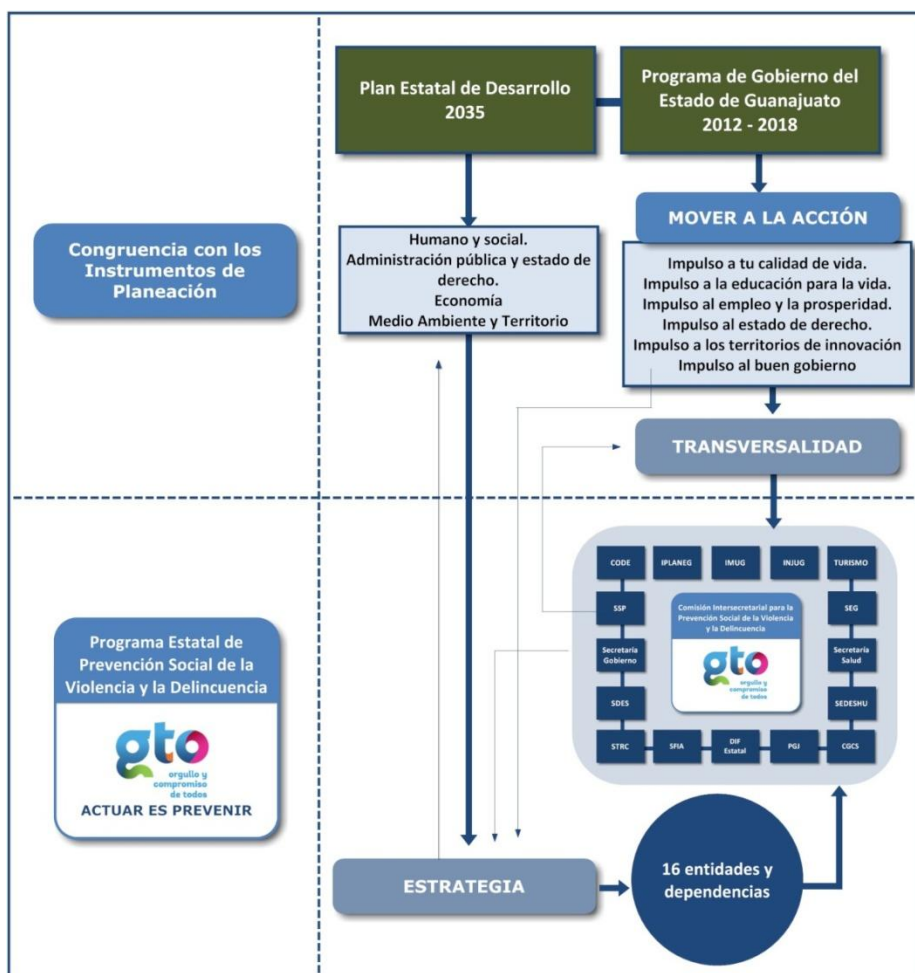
Congruencia con los Instrumentos de Planeación

Plan Estatal de Desarrollo 2035

Programa de Gobierno del Estado de Guanajuato 2012 - 2018

MOVER A LA ACCIÓN

Humano y social.
Administración pública y estado de derecho.
Economía
Medio Ambiente y Territorio

Impulso a tu calidad de vida.
Impulso a la educación para la vida.
Impulso al empleo y la prosperidad.
Impulso al estado de derecho.
Impulso a los territorios de innovación
Impulso al buen gobierno

TRANSVERSALIDAD

CODE
IPLANEG
IMUG
INJUG
TURISMO
SSP
Comisión Intersecretarial para la Prevención Social de la Violencia y la Delincuencia
gto
orgullo y compromiso de todos
SEG
Secretaría Gobierno
Secretaría Salud
SDES
SEDESHU
STRC
SFIA
DIF Estatal
PGJ
CGCS

Programa Estatal de Prevención Social de la Violencia y la Delincuencia

gto
orgullo y compromiso de todos
ACTUAR ES PREVENIR

ESTRATEGIA

16 entidades y dependencias